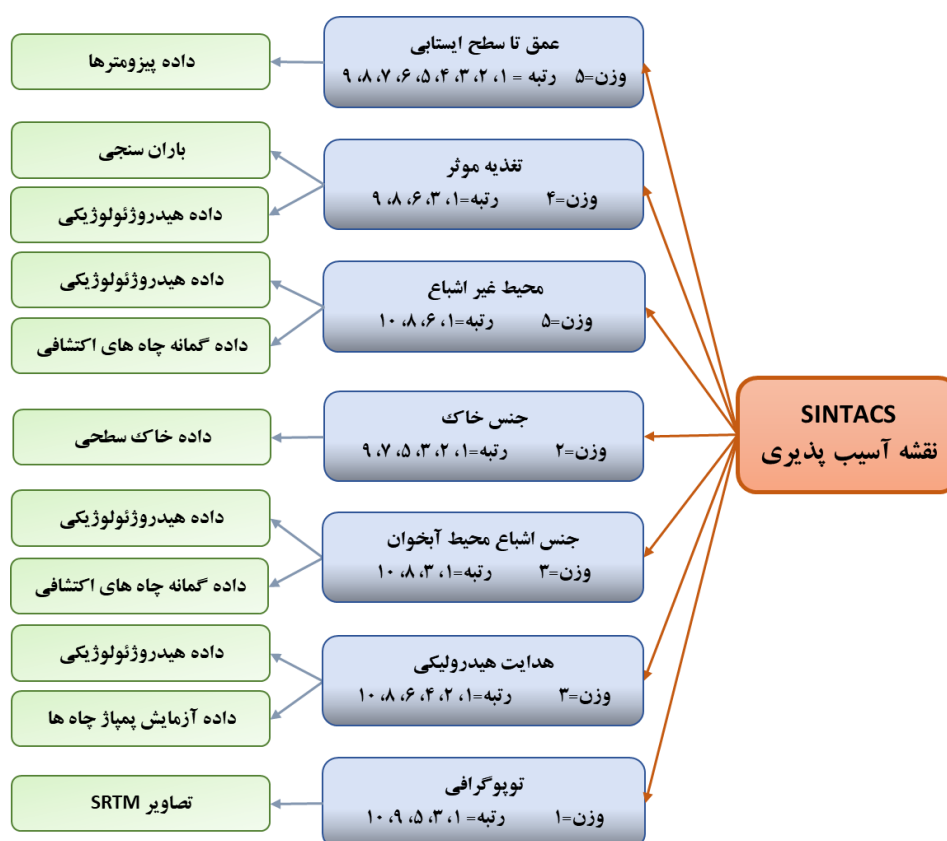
SINTACS
نقشه آسیب پذیری

عمق تا سطح ایستابی
وزن=۵ رتبه = ۱، ۲، ۳، ۴، ۵، ۶، ۷، ۸، ۹

داده پیزومترها

تغذیه موثر
وزن=۴ رتبه=۱، ۳، ۶، ۸، ۹

باران سنجی

داده هیدروژئولوژیکی

محیط غیر اشباع
وزن=۵ رتبه=۱، ۶، ۸، ۱۰

داده هیدروژئولوژیکی

داده گمانه چاه های اکتشافی

جنس خاک
وزن=۲ رتبه=۱، ۲، ۳، ۵، ۷، ۹

داده خاک سطحی

جنس اشباع محیط آبخوان
وزن=۳ رتبه=۱، ۳، ۸، ۱۰

داده هیدروژئولوژیکی

داده گمانه چاه های اکتشافی

هدایت هیدرولیکی
وزن=۳ رتبه=۱، ۲، ۴، ۶، ۸، ۱۰

داده هیدروژئولوژیکی

داده آزمایش پمپاژ چاه ها

توپوگرافی
وزن=۱ رتبه= ۱، ۳، ۵، ۹، ۱۰

تصاویر SRTM